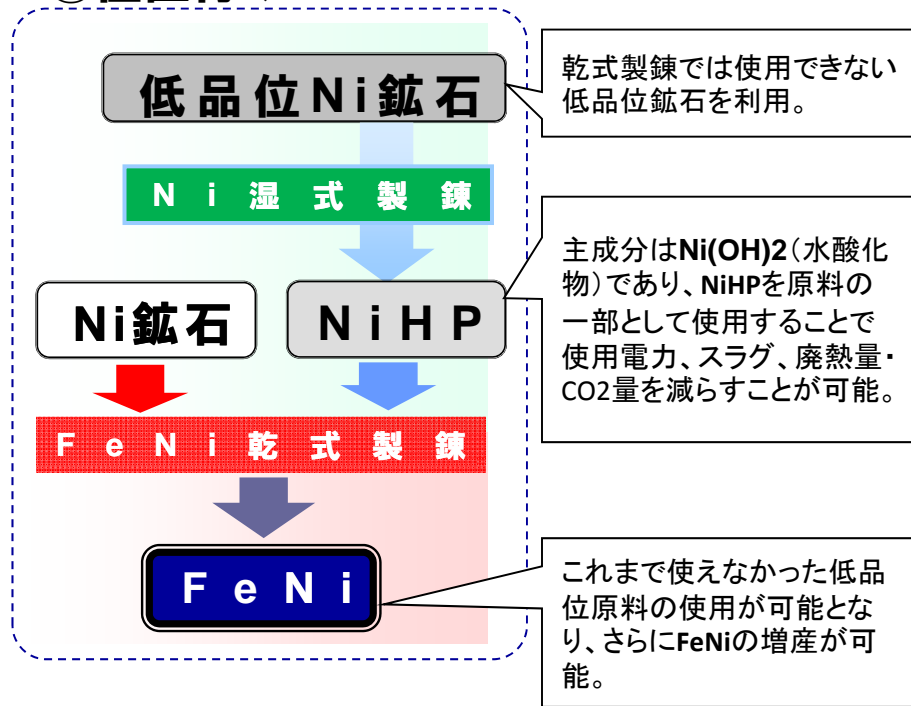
低品位Ni鉱石

乾式製錬では使用できない低品位鉱石を利用。

Ni湿式製錬

主成分はNi(OH)2（水酸化物）であり、NiHPを原料の一部として使用することで使用電力、スラグ、廃熱量・CO2量を減らすことが可能。

Ni鉱石

NiHP

FeNi乾式製錬

FeNi

これまで使えなかった低品位原料の使用が可能となり、さらにFeNiの増産が可能。